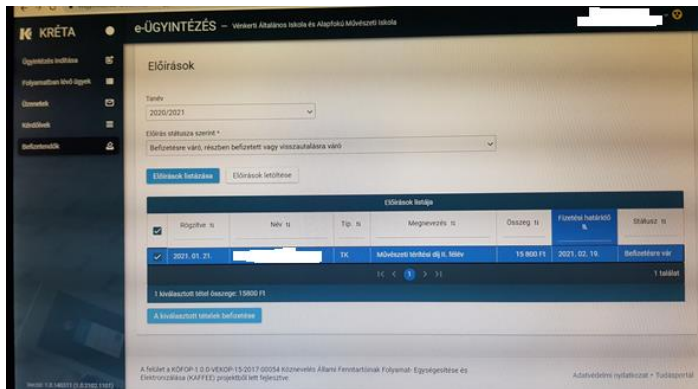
KRÉTA

e-ÜGYINTÉZÉS – Vénkerti Általános Iskola és Alapfokú Művészeti Iskola

Ügyintézés indítása
Folyamatban lévő ügyek
Üzenetek
Kérdőívek
Befizetendők

Előírások

Tanév
2020/2021

Előírás státusza szerint *
Befizetésre váró, részben befizetett vagy visszautalásra váró

Előírások listázása
Előírások letöltése

Előírások listája

| | Rögzítve | Név | Típ. | Megnevezés | Összeg | Fizetési határidő | Státusz |
|---|---|---|---|---|---|---|---|
| ✓ | 2021. 01. 21. | | TK | Művészeti térítési díj II. félév | 15 800 Ft | 2021. 02. 19. | Befizetésre vár |

1
1 találat

1 kiválasztott tétel összege: 15800 Ft

A kiválasztott tételek befizetése

A felület a KÖFOP-1.0.0-VEKOP-15-2017-00054 Köznevelési Állami Fenntartónak Folyamat- Egységesítése és Elektronizálása (KAFFEE) projektből lett fejlesztve.

Adatvédelmi nyilatkozat • Tudásportál

Verzió: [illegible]